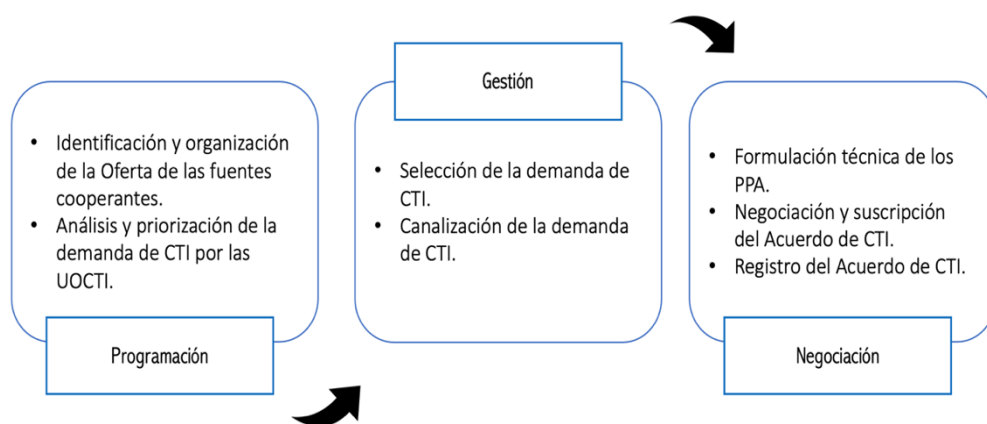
- Identificación y organización de la Oferta de las fuentes cooperantes.
- Análisis y priorización de la demanda de CTI por las UOCTI.

Programación

Gestión

- Selección de la demanda de CTI.
- Canalización de la demanda de CTI.

- Formulación técnica de los PPA.
- Negociación y suscripción del Acuerdo de CTI.
- Registro del Acuerdo de CTI.

Negociación